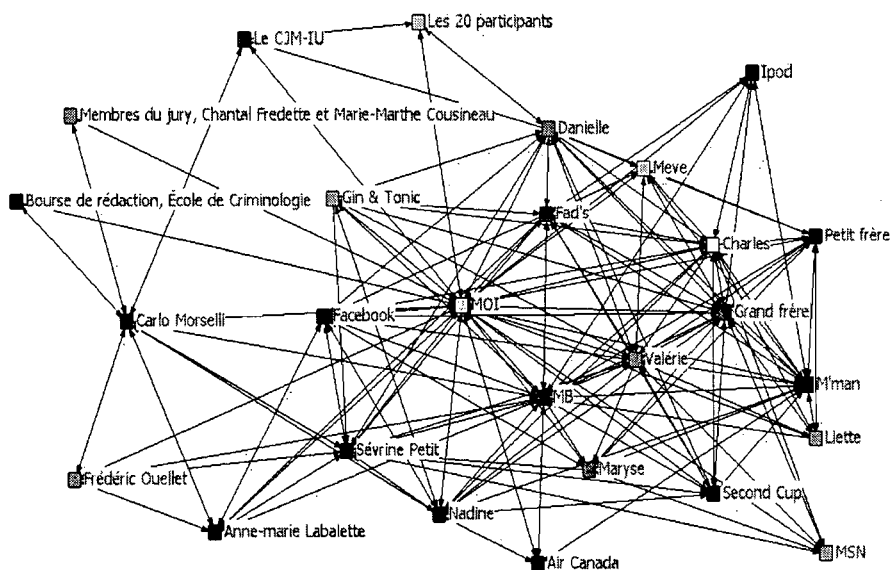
Le CJM-IU
Les 20 participants
Ipod
Membres du jury, Chantal Fredette et Marie-Marthe Cousineau
Danielle
Meve
Bourse de rédaction, École de Criminologie
Gin & Tonic
Fad's
Charles
Petit frère
Carlo Morselli
Facebook
MOI
Grand frère
Valérie
M'man
MB
Liette
Sévrine Petit
Maryse
Frédéric Ouellet
Second Cup
Anne-marie Labalette
Nadine
MSN
Air Canada